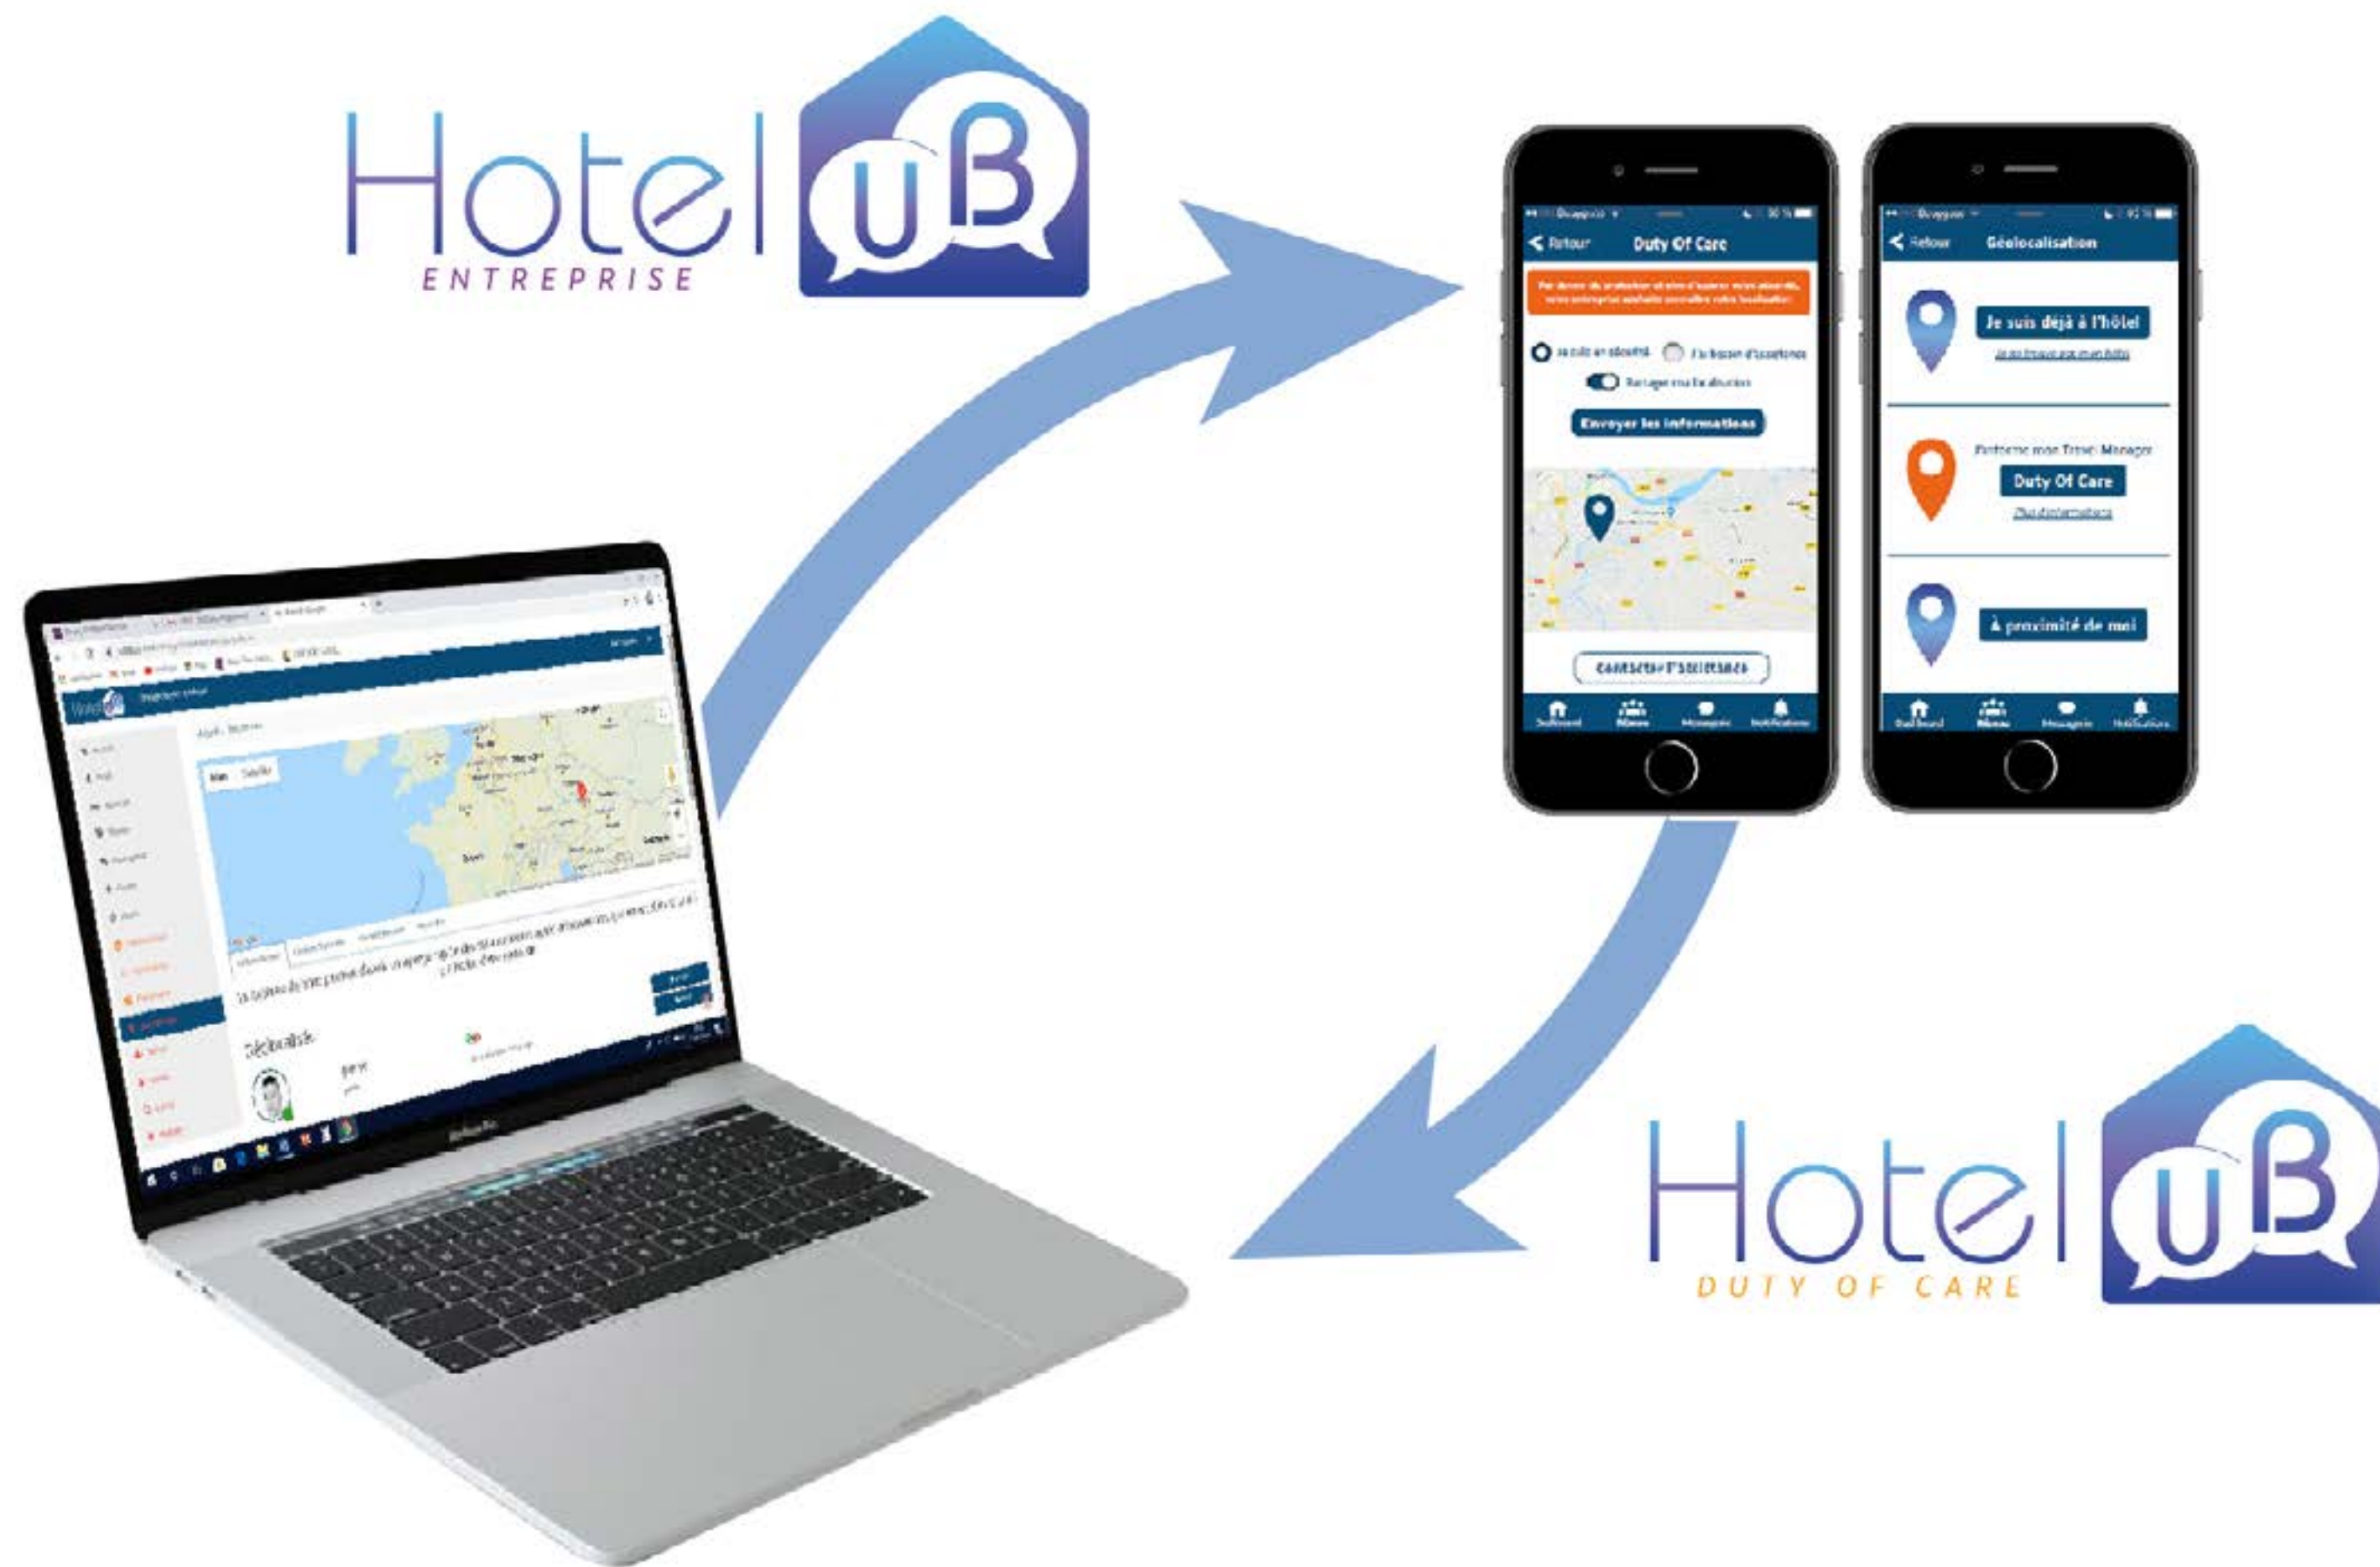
Hotel uB
ENTREPRISE

Retour Duty Of Care

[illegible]

Je suis en sécurité J'ai besoin d'assistance

Partager ma localisation

Envoyer les informations

Contacter l'assistance

Dashboard Menu Messagerie Notifications

Retour Géolocalisation

Je suis déjà à l'hôtel

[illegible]

Prévenir mon Travel Manager

Duty Of Care

Plus d'informations

À proximité de moi

Dashboard Menu Messagerie Notifications

Géolocalisé

Hotel uB
DUTY OF CARE